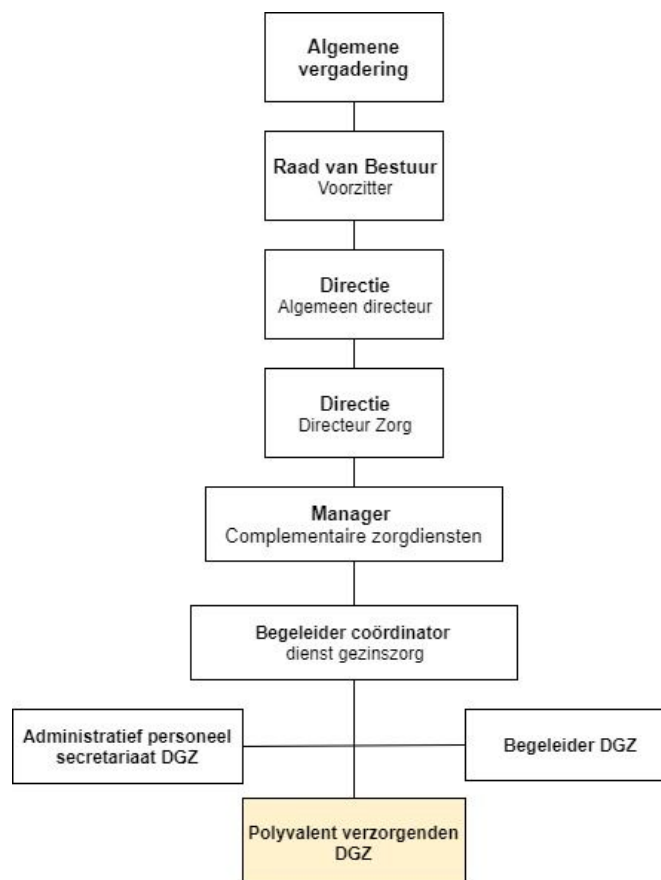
Algemene vergadering

Raad van Bestuur
Voorzitter

Directie
Algemeen directeur

Directie
Directeur Zorg

Manager
Complementaire zorgdiensten

Begeleider coördinator
dienst gezinszorg

Administratief personeel secretariaat DGZ

Begeleider DGZ

Polyvalent verzorgenden DGZ